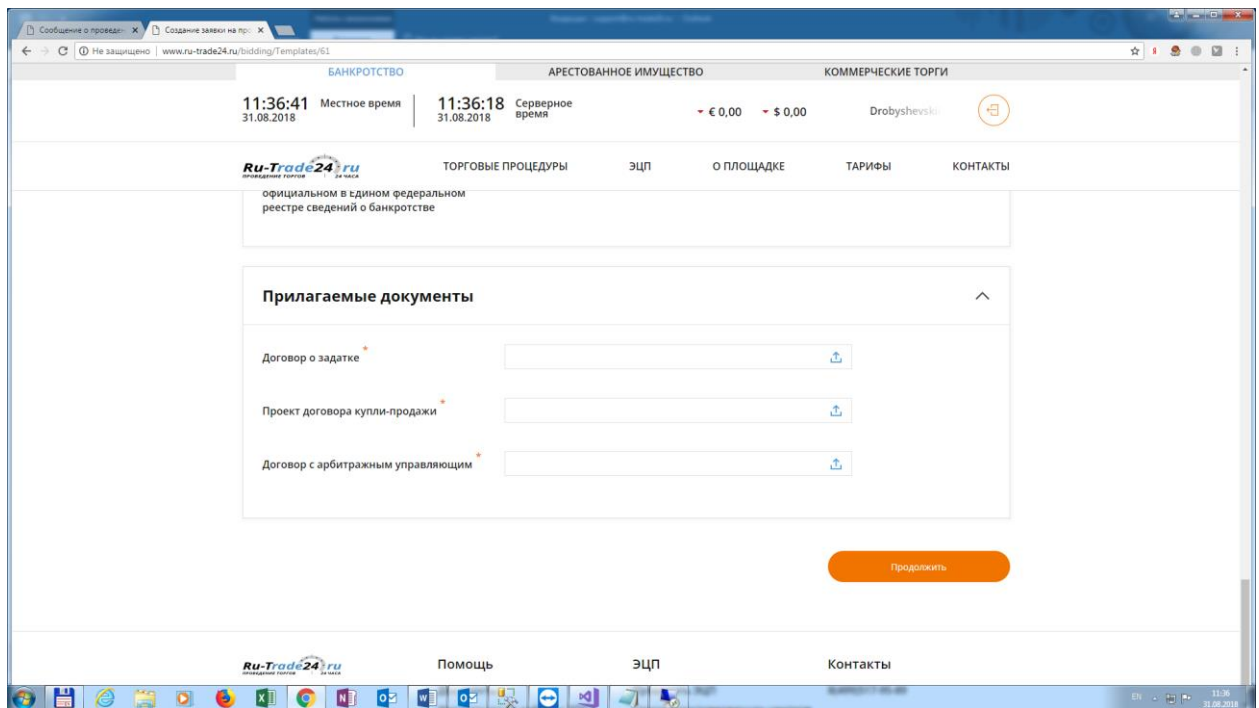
Сообщение о проведен × | Создание заявки на пр ×

Не защищено | www.ru-trade24.ru/bidding/Templates/61

БАНКРОТСТВО | АРЕСТОВАННОЕ ИМУЩЕСТВО | КОММЕРЧЕСКИЕ ТОРГИ

11:36:41 Местное время 31.08.2018 | 11:36:18 Серверное время 31.08.2018 | € 0,00 | $ 0,00 | Drobyshevsk

Ru-Trade24.ru ПРОВЕДЕНИЕ ТОРГОВ 24 ЧАСА | ТОРГОВЫЕ ПРОЦЕДУРЫ | ЭЦП | О ПЛОЩАДКЕ | ТАРИФЫ | КОНТАКТЫ

официальном в Едином федеральном реестре сведений о банкротстве

Прилагаемые документы

Договор о задатке *

Проект договора купли-продажи *

Договор с арбитражным управляющим *

Продолжить

Ru-Trade24.ru ПРОВЕДЕНИЕ ТОРГОВ 24 ЧАСА | Помощь | ЭЦП | Контакты

EN 11:36 31.08.2018